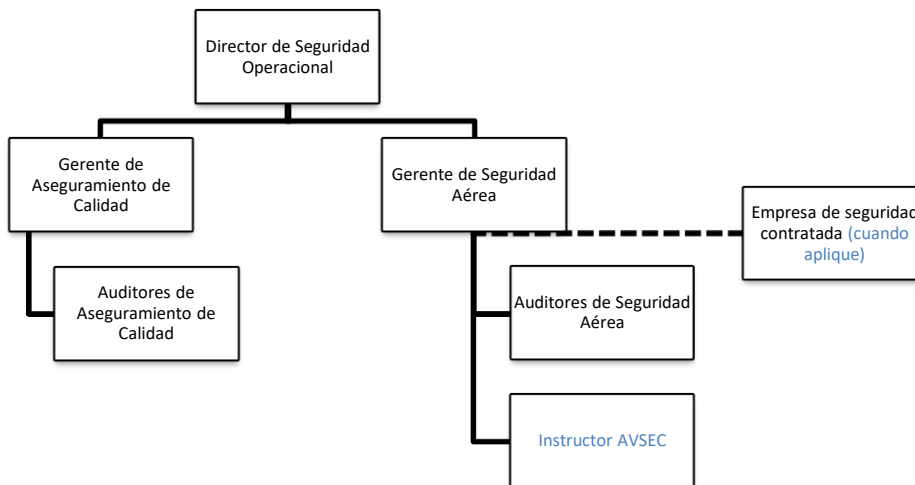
Director de Seguridad Operacional

Gerente de Aseguramiento de Calidad

Gerente de Seguridad Aérea

Empresa de seguridad contratada (cuando aplique)

Auditores de Aseguramiento de Calidad

Auditores de Seguridad Aérea

Instructor AVSEC